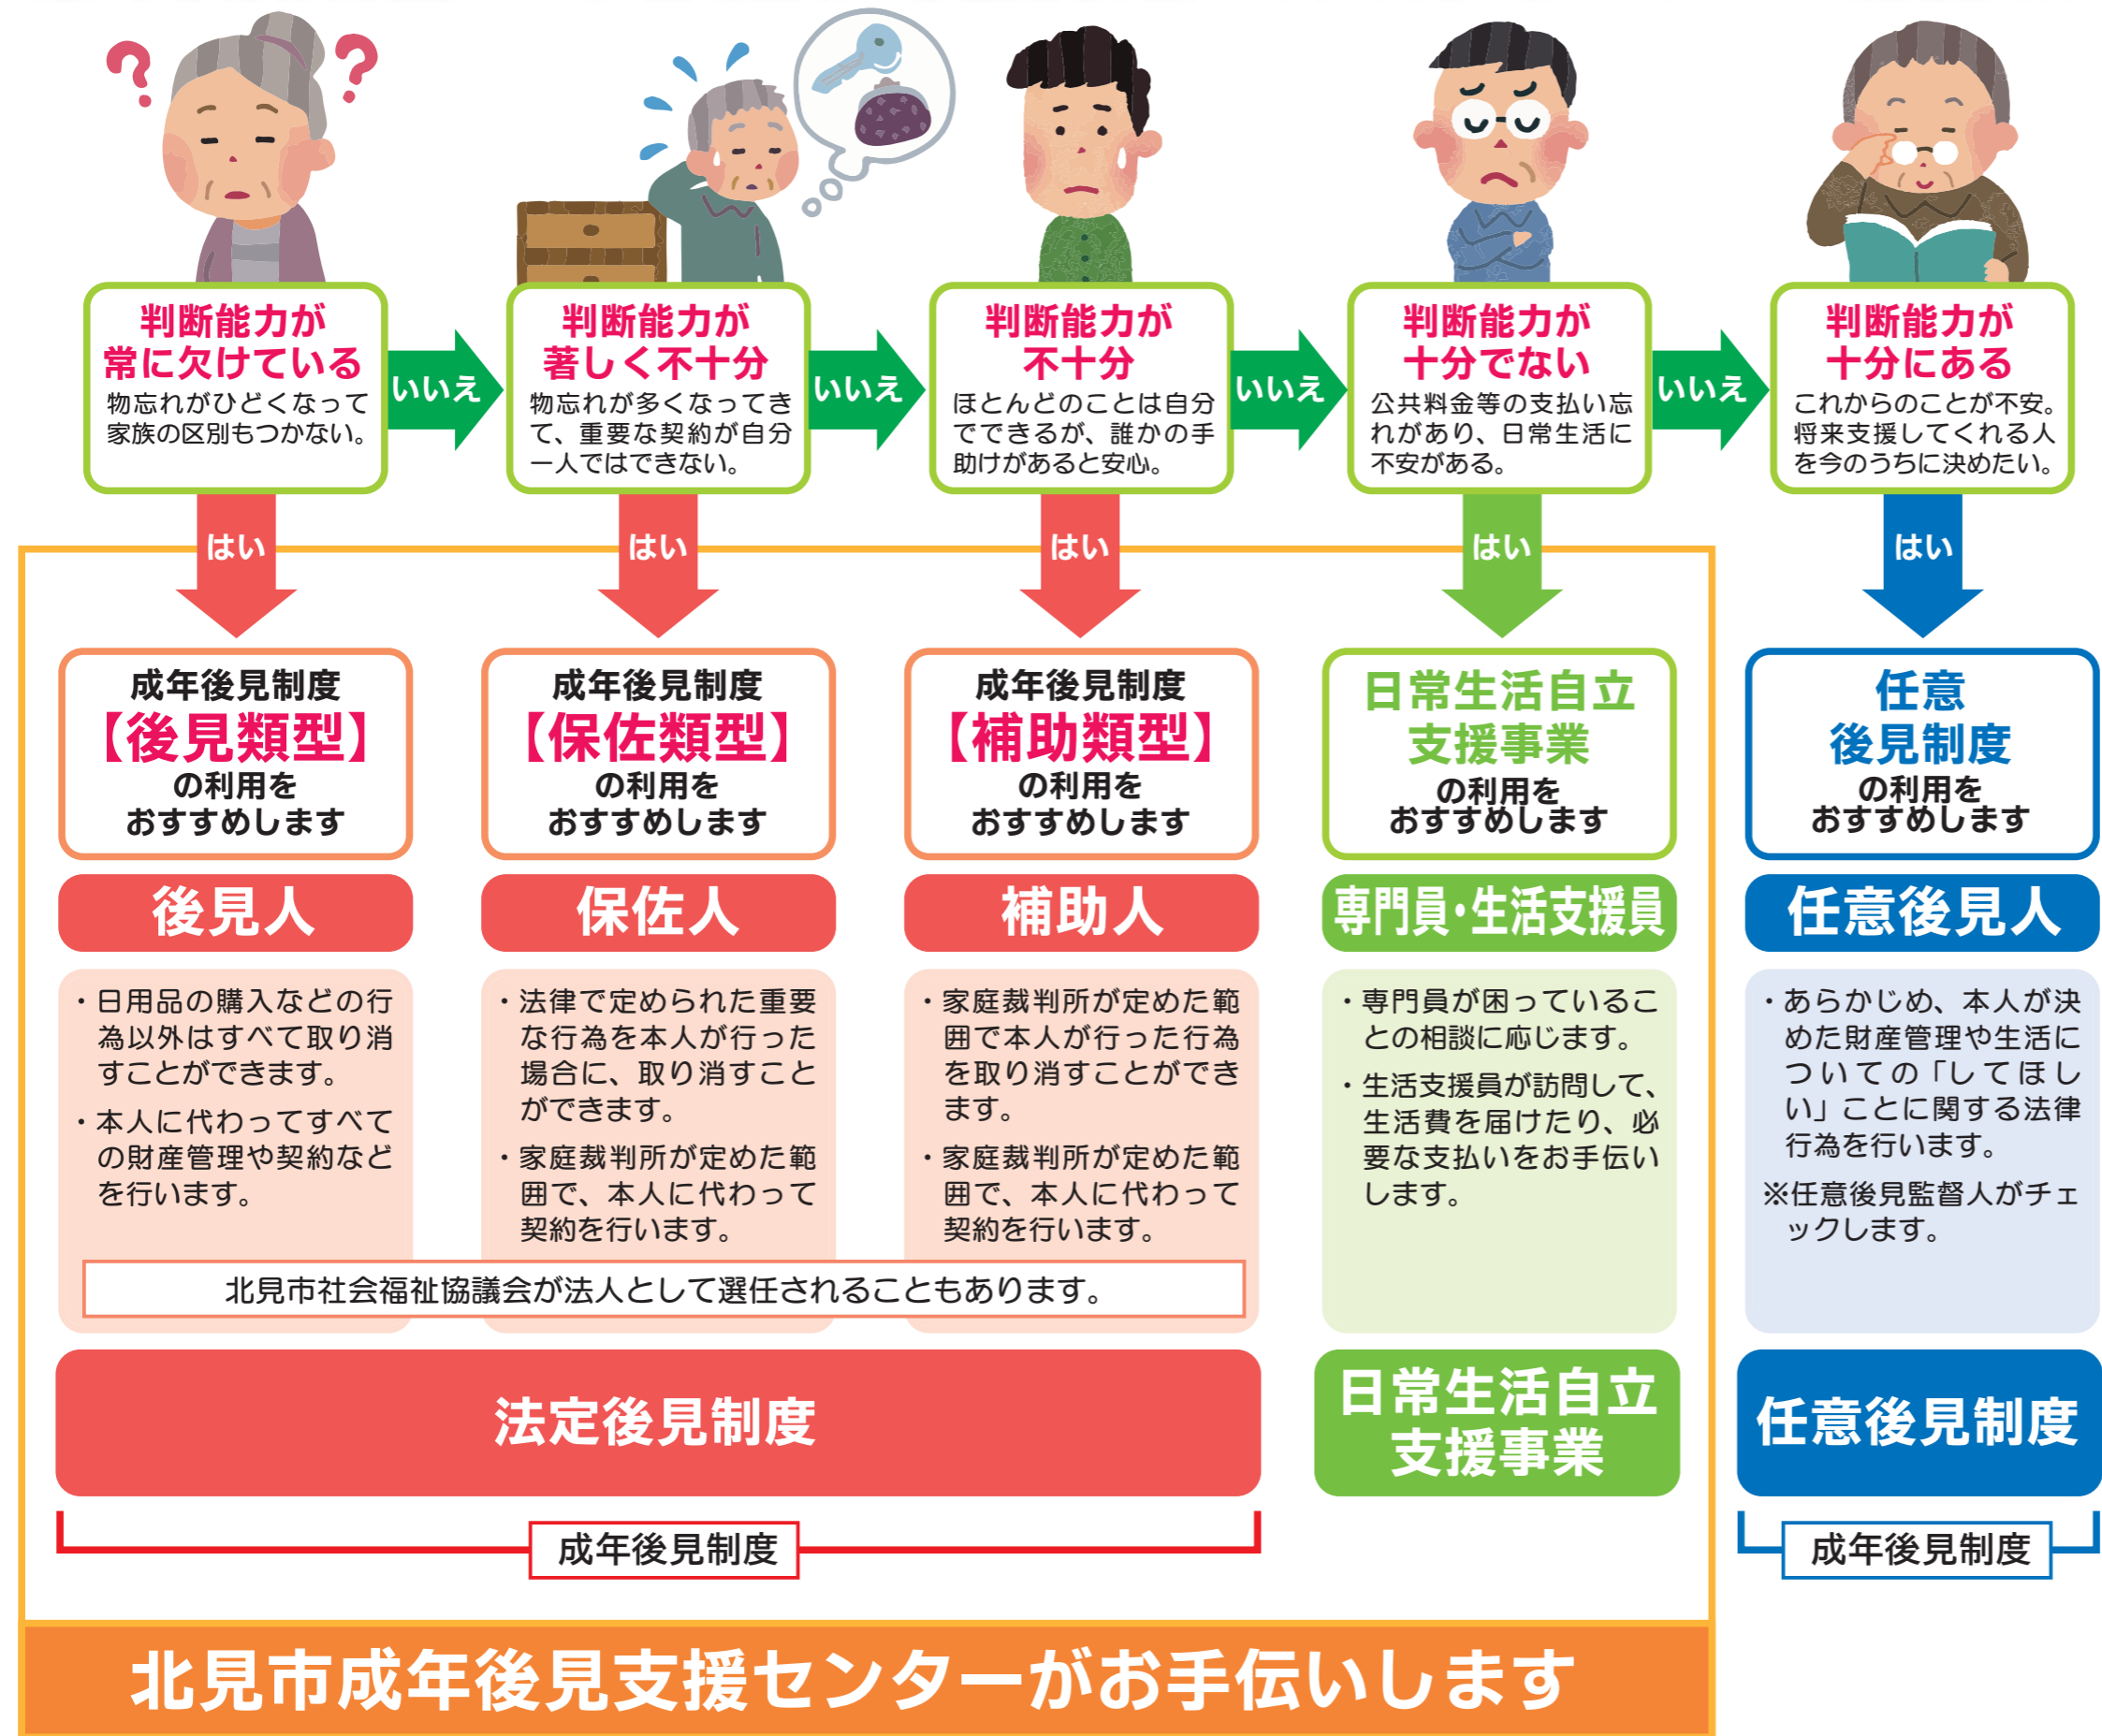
判断能力が
常に欠けている
物忘れがひどくなって家族の区別もつかない。

いいえ

判断能力が
著しく不十分
物忘れが多くなってきて、重要な契約が自分一人ではできない。

いいえ

判断能力が
不十分
ほとんどのことは自分でできるが、誰かの手助けがあると安心。

いいえ

判断能力が
十分でない
公共料金等の支払い忘れがあり、日常生活に不安がある。

いいえ

判断能力が
十分にある
これからのことが不安。将来支援してくれる人を今のうちに決めたい。

はい

はい

はい

はい

はい

成年後見制度
【後見類型】
の利用を
おすすめします

成年後見制度
【保佐類型】
の利用を
おすすめします

成年後見制度
【補助類型】
の利用を
おすすめします

日常生活自立
支援事業
の利用を
おすすめします

任意
後見制度
の利用を
おすすめします

後見人

保佐人

補助人

専門員·生活支援員

任意後見人

・日用品の購入などの行為以外はすべて取り消すことができます。
・本人に代わってすべての財産管理や契約などを行います。

・法律で定められた重要な行為を本人が行った場合に、取り消すことができます。
・家庭裁判所が定めた範囲で、本人に代わって契約を行います。

・家庭裁判所が定めた範囲で本人が行った行為を取り消すことができます。
・家庭裁判所が定めた範囲で、本人に代わって契約を行います。

・専門員が困っていることの相談に応じます。
・生活支援員が訪問して、生活費を届けたり、必要な支払いをお手伝いします。

・あらかじめ、本人が決めた財産管理や生活についての「してほしい」ことに関する法律行為を行います。
※任意後見監督人がチェックします。

北見市社会福祉協議会が法人として選任されることもあります。

法定後見制度

日常生活自立
支援事業

任意後見制度

成年後見制度

成年後見制度

北見市成年後見支援センターがお手伝いします